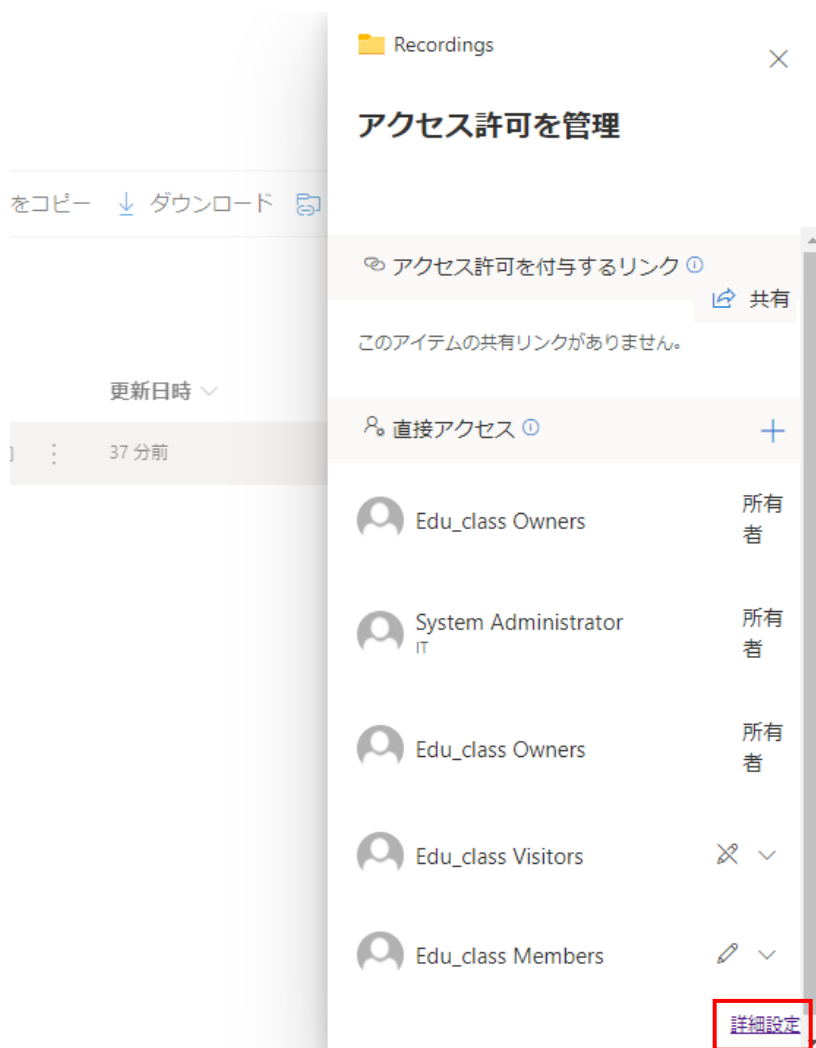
Recordings

アクセス許可を管理

をコピー ダウンロード

アクセス許可を付与するリンク

共有

このアイテムの共有リンクがありません。

更新日時

直接アクセス

37 分前

Edu_class Owners 所有者

System Administrator
IT 所有者

Edu_class Owners 所有者

Edu_class Visitors

Edu_class Members

詳細設定